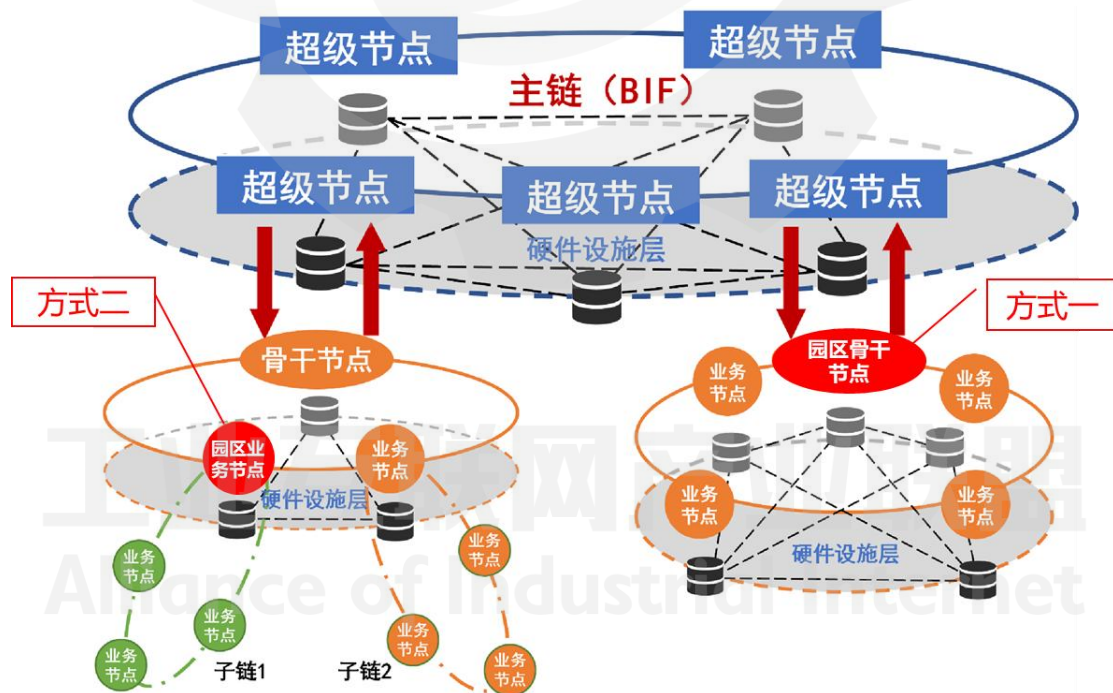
超级节点
超级节点
主链（BIF）
超级节点
超级节点
超级节点
硬件设施层
方式二
方式一
骨干节点
园区骨干节点
业务节点
业务节点
园区业务节点
业务节点
硬件设施层
业务节点
业务节点
业务节点
业务节点
业务节点
硬件设施层
业务节点
业务节点
业务节点
子链1
子链2
业务节点
业务节点
工业互联网产业联盟
Alliance of Industrial Internet